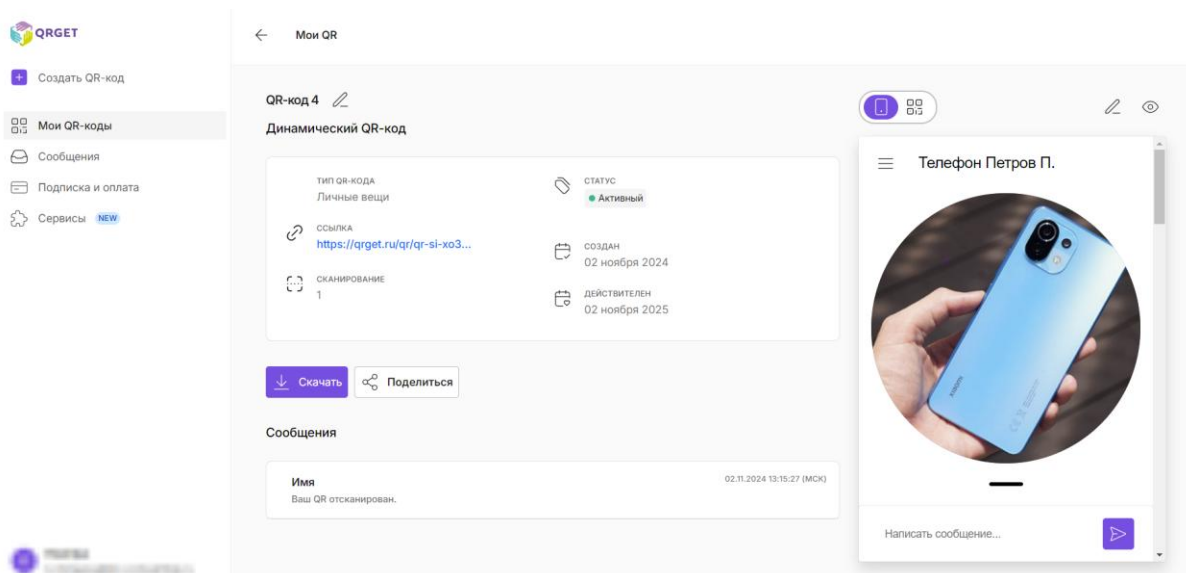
QRGET

Создать QR-код

Мои QR-коды
Сообщения
Подписка и оплата
Сервисы NEW

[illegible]

Мои QR

QR-код 4

Динамический QR-код

ТИП QR-КОДА
Личные вещи

СТАТУС
Активный

ССЫЛКА
https://qrget.ru/qr/qr-si-xo3...

СОЗДАН
02 ноября 2024

СКАНИРОВАНИЕ
1

ДЕЙСТВИТЕЛЕН
02 ноября 2025

Скачать
Поделиться

Сообщения

Имя
02.11.2024 13:15:27 (МСК)
Ваш QR отсканирован.

Телефон Петров П.

Написать сообщение...